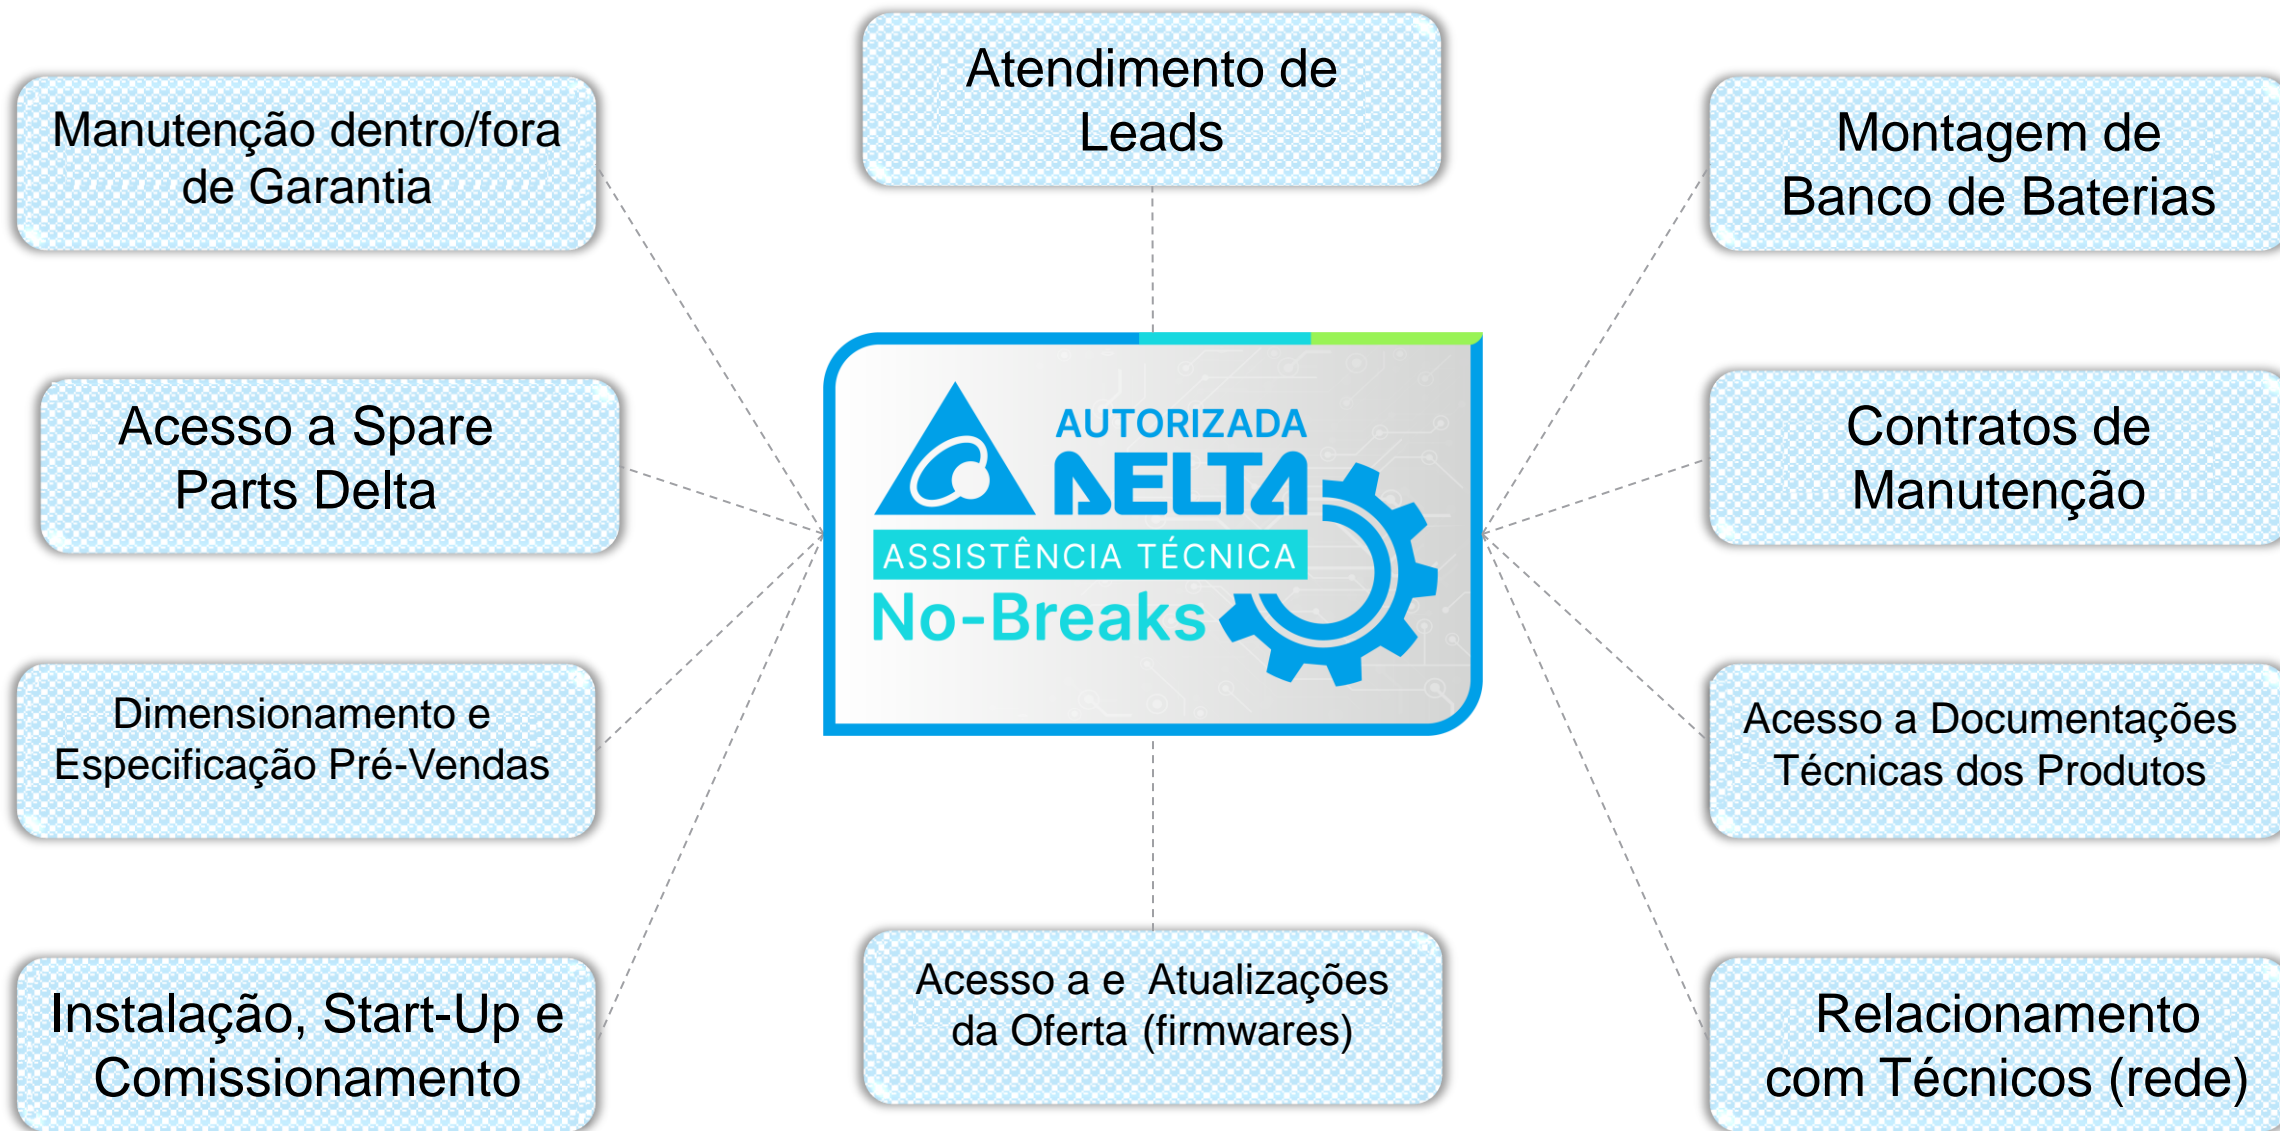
Atendimento de Leads

Manutenção dentro/fora de Garantia

Montagem de Banco de Baterias

Acesso a Spare Parts Delta

AUTORIZADA
DELTA
ASSISTÊNCIA TÉCNICA
No-Breaks

Contratos de Manutenção

Dimensionamento e Especificação Pré-Vendas

Acesso a Documentações Técnicas dos Produtos

Instalação, Start-Up e Comissionamento

Acesso a e Atualizações da Oferta (firmwares)

Relacionamento com Técnicos (rede)